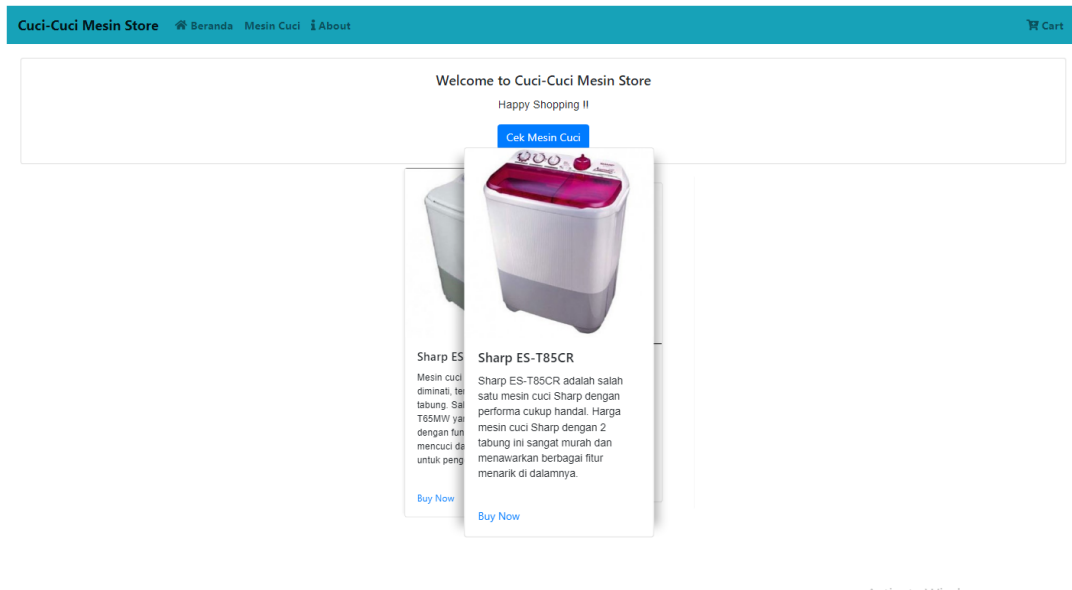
Cuci-Cuci Mesin Store Beranda Mesin Cuci About Cart

Welcome to Cuci-Cuci Mesin Store

Happy Shopping !!

Cek Mesin Cuci

Sharp ES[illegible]

Mesin cuci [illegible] diminati, ter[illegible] tabung. Sal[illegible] T65MW ya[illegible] dengan fun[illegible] mencuci da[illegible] untuk peng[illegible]

Buy Now

Sharp ES-T85CR

Sharp ES-T85CR adalah salah satu mesin cuci Sharp dengan performa cukup handal. Harga mesin cuci Sharp dengan 2 tabung ini sangat murah dan menawarkan berbagai fitur menarik di dalamnya.

Buy Now